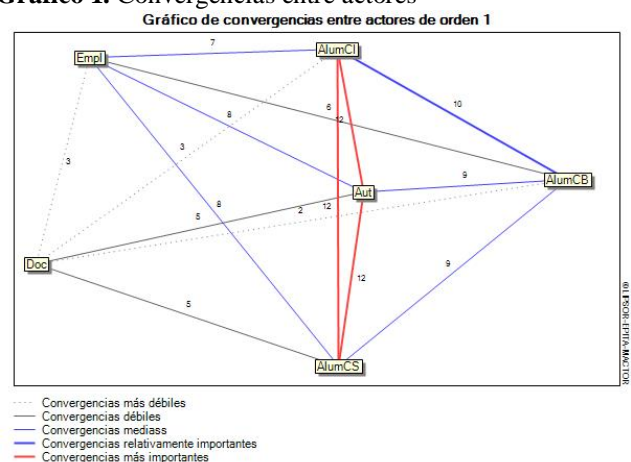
Gráfico 1. Convergencias entre actores

Gráfico de convergencias entre actores de orden 1

Empl
7
AlumCl
10
6
12
8
3
3
Aut
9
AlumCB
8
5
2
12
Doc
12
9
5
AlumCS

©LIPSOR-EPITA-MACTOR

Convergencias más débiles
Convergencias débiles
Convergencias mediass
Convergencias relativamente importantes
Convergencias más importantes